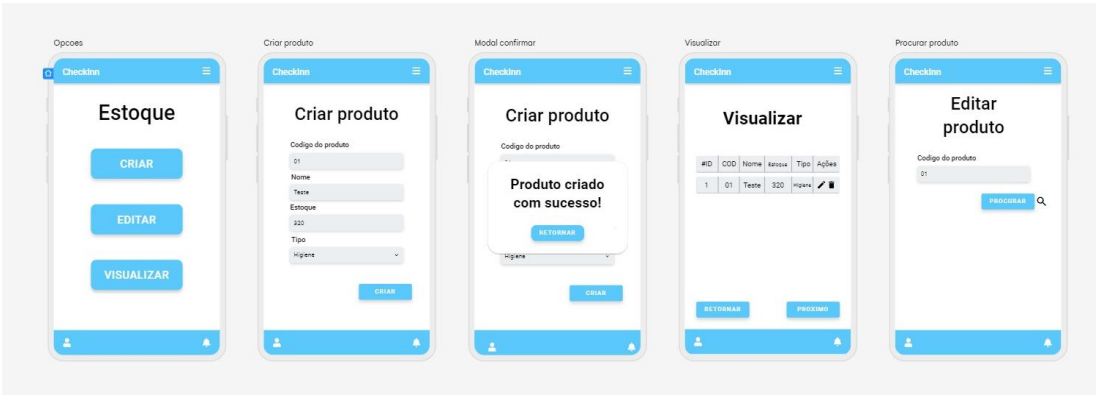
Opcoes

Checkinn

Estoque

CRIAR

EDITAR

VISUALIZAR

Criar produto

Checkinn

Criar produto

Codigo do produto

01

Nome

Teste

Estoque

320

Tipo

Higiene

CRIAR

Modal confirmar

Checkinn

Criar produto

Codigo do produto

Produto criado com sucesso!

RETORNAR

Higiene

CRIAR

Visualizar

Checkinn

Visualizar

| #ID | COD | Nome | Estoque | Tipo | Ações |
|---|---|---|---|---|---|
| 1 | 01 | Teste | 320 | Higiene | |

RETORNAR

PROXIMO

Procurar produto

Checkinn

Editar produto

Codigo do produto

01

PROCURAR